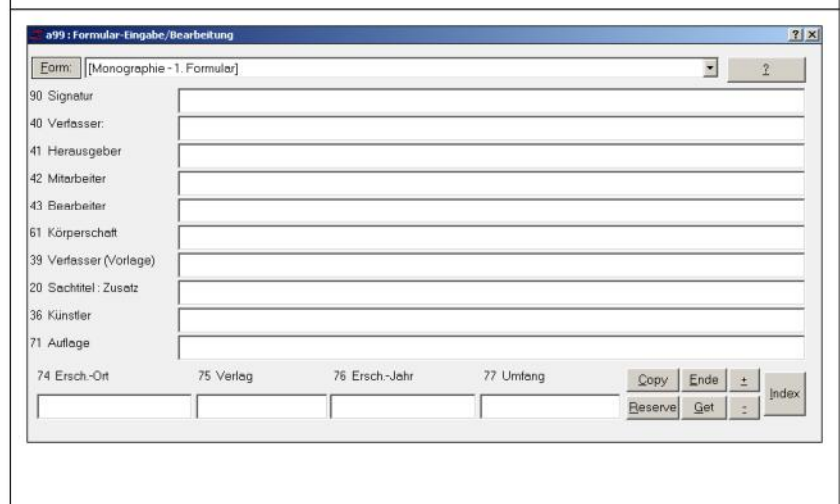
a99 : Formular-Eingabe/Bearbeitung

?|X

Form: [Monographie - 1. Formular]

?

90 Signatur

40 Verfasser:

41 Herausgeber

42 Mitarbeiter

43 Bearbeiter

61 Körperschaft

39 Verfasser (Vorlage)

20 Sachtitel : Zusatz

36 Künstler

71 Auflage

74 Ersch.-Ort

75 Verlag

76 Ersch.-Jahr

77 Umfang

Copy

Ende

+

Index

Reserve

Get

-